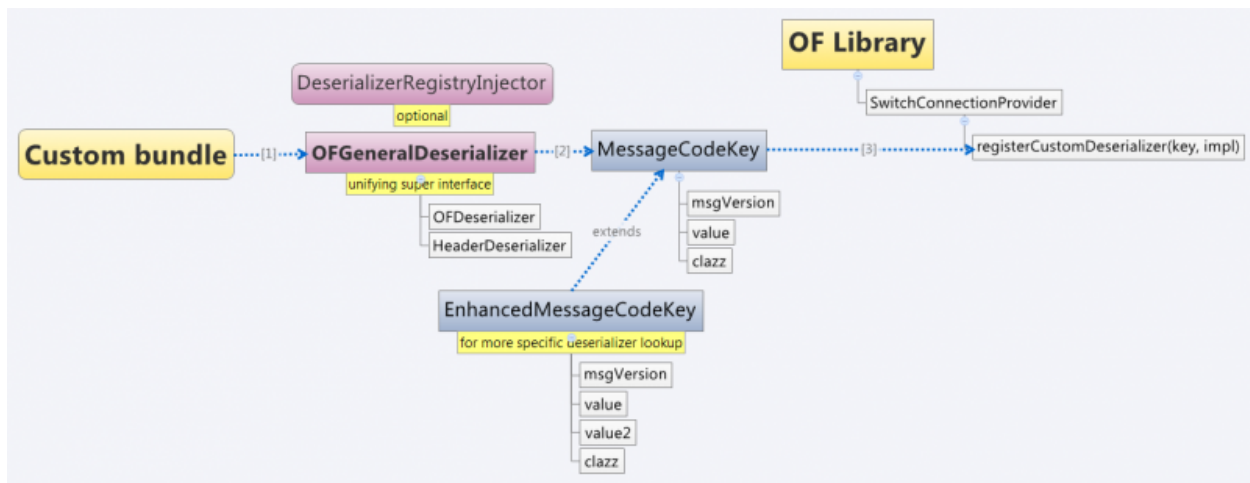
OF Library

SwitchConnectionProvider

registerCustomDeserializer(key, impl)

DeserializerRegistryInjector

optional

Custom bundle

[1]

OFGeneralDeserializer

unifying super interface

OFDeserializer

HeaderDeserializer

[2]

MessageCodeKey

[3]

msgVersion

value

clazz

extends

EnhancedMessageCodeKey

for more specific deserializer lookup

msgVersion

value

value2

clazz